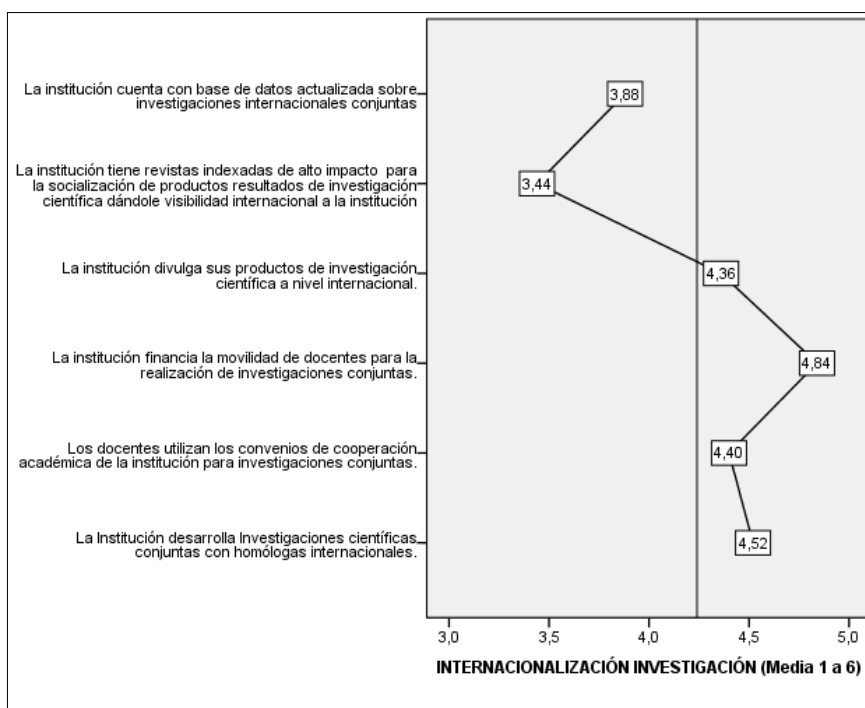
La institución cuenta con base de datos actualizada sobre investigaciones internacionales conjuntas

La institución tiene revistas indexadas de alto impacto para la socialización de productos resultados de investigación científica dándole visibilidad internacional a la institución

La institución divulga sus productos de investigación científica a nivel internacional.

La institución financia la movilidad de docentes para la realización de investigaciones conjuntas.

Los docentes utilizan los convenios de cooperación académica de la institución para investigaciones conjuntas.

La Institución desarrolla Investigaciones científicas conjuntas con homólogas internacionales.

3,88
3,44
4,36
4,84
4,40
4,52

3,0
3,5
4,0
4,5
5,0

INTERNACIONALIZACIÓN INVESTIGACIÓN (Media 1 a 6)